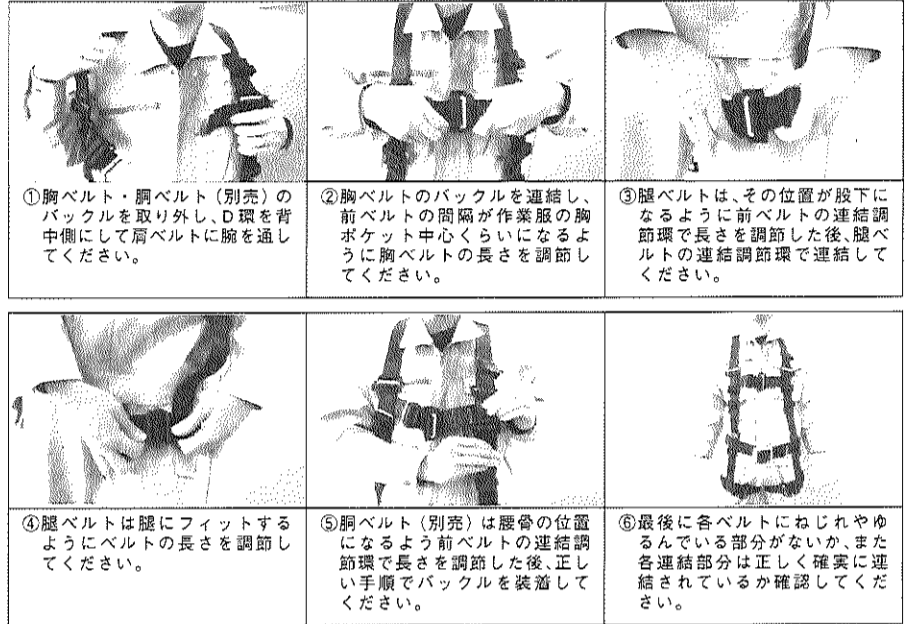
①胸ベルト・胴ベルト（別売）のバックルを取り外し、D環を背中側にして肩ベルトに腕を通してください。

②胸ベルトのバックルを連結し、前ベルトの間隔が作業服の胸ポケット中心くらいになるように胸ベルトの長さを調節してください。

③腿ベルトは、その位置が股下になるように前ベルトの連結調節環で長さを調節した後、腿ベルトの連結調節環で連結してください。

④腿ベルトは腿にフィットするようにベルトの長さを調節してください。

⑤胴ベルト（別売）は腰骨の位置になるよう前ベルトの連結調節環で長さを調節した後、正しい手順でバックルを装着してください。

⑥最後に各ベルトにねじれやゆるんでいる部分がないか、また各連結部分は正しく確実に連結されているか確認してください。